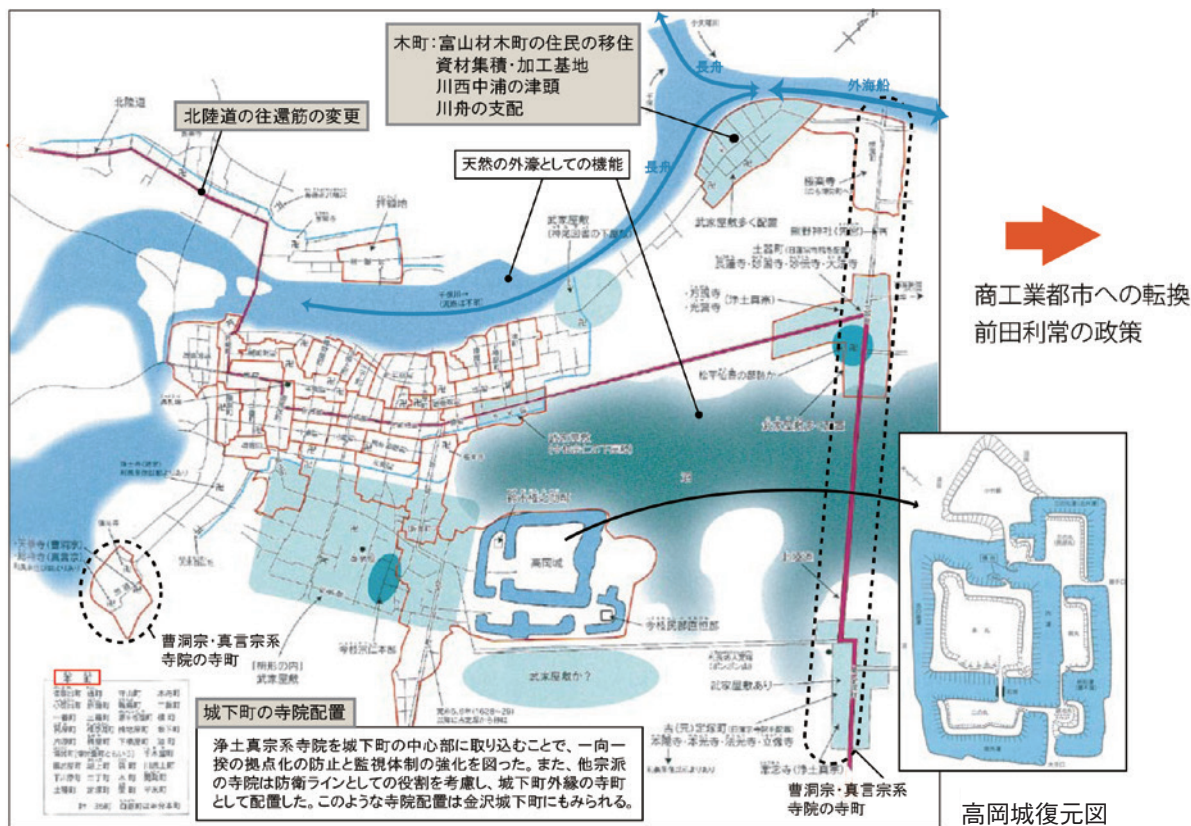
木町：富山材木町の住民の移住
資材集積・加工基地
川西中浦の津頭
川舟の支配

北陸道の往還筋の変更

北陸道

長舟

外海船

天然の外濠としての機能

長舟

武家屋敷

武家屋敷多く配置

極楽寺

熊野神社

土器町

瑞龍寺・珍蔵寺・妙伝寺・大法寺

浄土真宗

光明寺

商工業都市への転換
前田利常の政策

高岡城

寺社奉行本部

武家屋敷か？

武家屋敷

曹洞宗・真言宗系
寺院の寺町

城下町の寺院配置

浄土真宗系寺院を城下町の中心部に取り込むことで、一向一揆の拠点化の防止と監視体制の強化を図った。また、他宗派の寺院は防衛ラインとしての役割を考慮し、城下町外縁の寺町として配置した。このような寺院配置は金沢城下町にもみられる。

武家屋敷あり

曹洞宗・真言宗系
寺院の寺町

本丸

二の丸

高岡城復元図